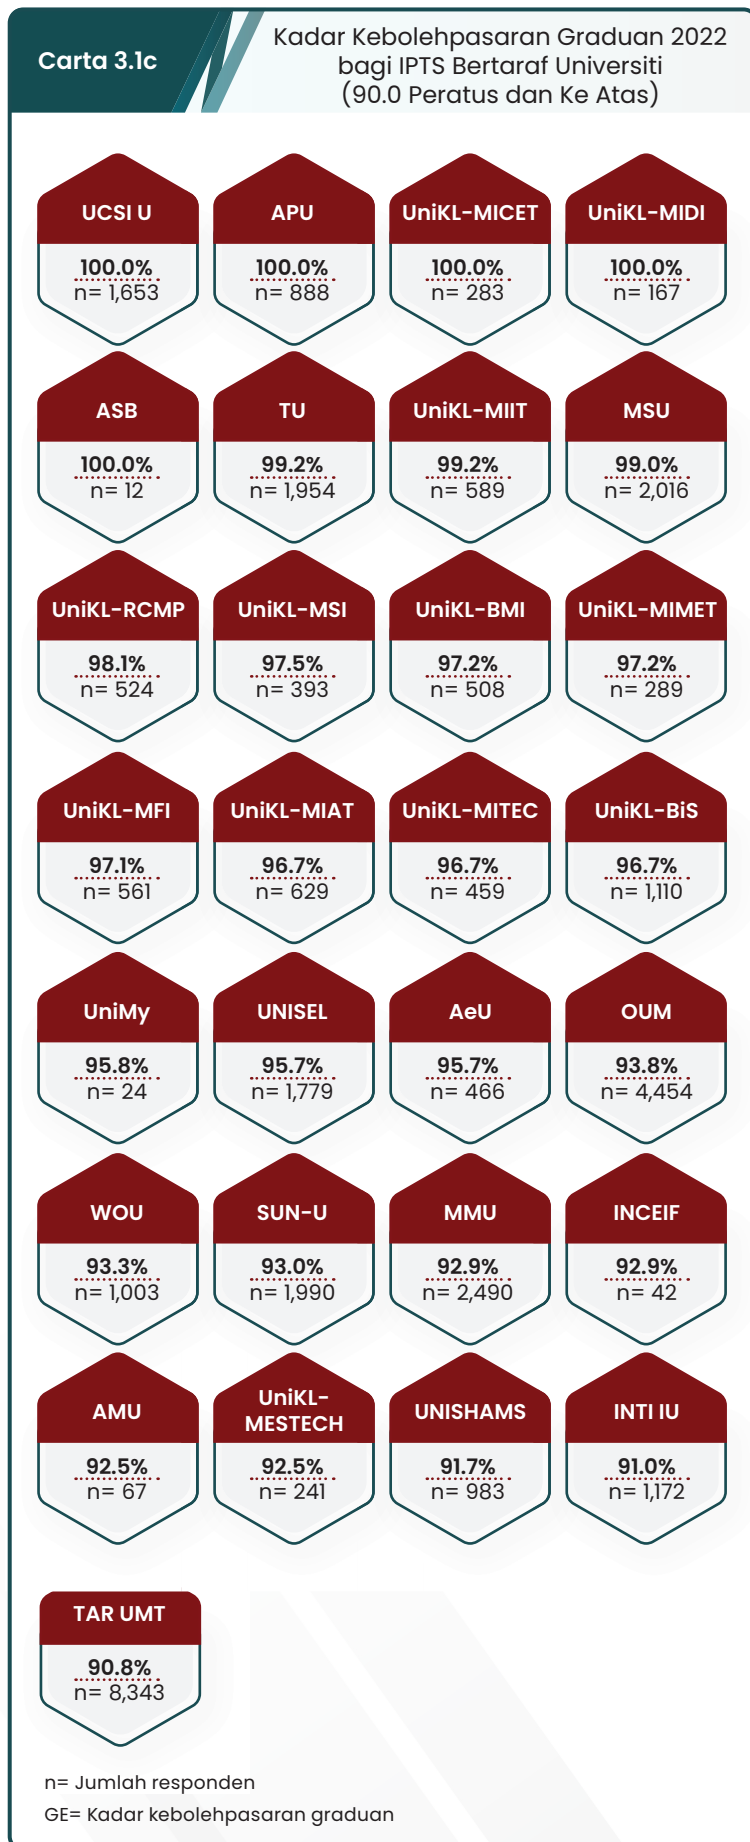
Carta 3.1c

Kadar Kebolehpasaran Graduan 2022 bagi IPTS Bertaraf Universiti (90.0 Peratus dan Ke Atas)

UCSI U
100.0%
n= 1,653

APU
100.0%
n= 888

UniKL-MICET
100.0%
n= 283

UniKL-MIDI
100.0%
n= 167

ASB
100.0%
n= 12

TU
99.2%
n= 1,954

UniKL-MIIT
99.2%
n= 589

MSU
99.0%
n= 2,016

UniKL-RCMP
98.1%
n= 524

UniKL-MSI
97.5%
n= 393

UniKL-BMI
97.2%
n= 508

UniKL-MIMET
97.2%
n= 289

UniKL-MFI
97.1%
n= 561

UniKL-MIAT
96.7%
n= 629

UniKL-MITEC
96.7%
n= 459

UniKL-BiS
96.7%
n= 1,110

UniMy
95.8%
n= 24

UNISEL
95.7%
n= 1,779

AeU
95.7%
n= 466

OUM
93.8%
n= 4,454

WOU
93.3%
n= 1,003

SUN-U
93.0%
n= 1,990

MMU
92.9%
n= 2,490

INCEIF
92.9%
n= 42

AMU
92.5%
n= 67

UniKL-MESTECH
92.5%
n= 241

UNISHAMS
91.7%
n= 983

INTI IU
91.0%
n= 1,172

TAR UMT
90.8%
n= 8,343

n= Jumlah responden
GE= Kadar kebolehpasaran graduan